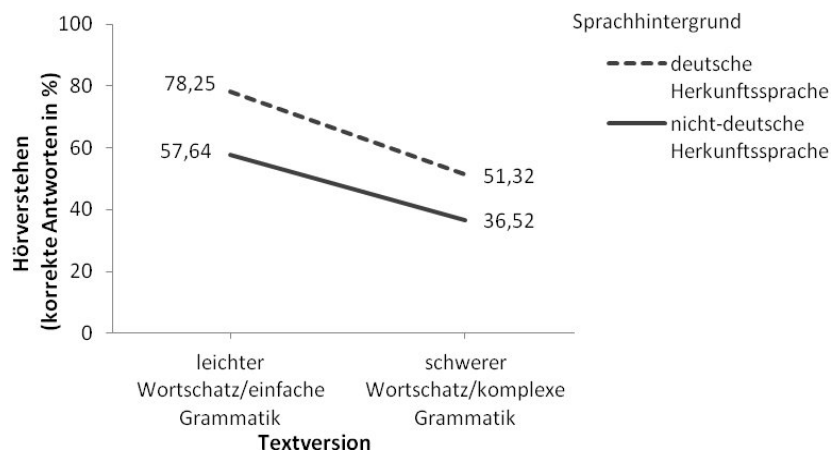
Hörverstehen (korrekte Antworten in %)

100
80
60
40
20
0

78,25
57,64
51,32
36,52

leichter Wortschatz/einfache Grammatik
schwerer Wortschatz/komplexe Grammatik

Textversion

Sprachhintergrund
deutsche Herkunftssprache
nicht-deutsche Herkunftssprache